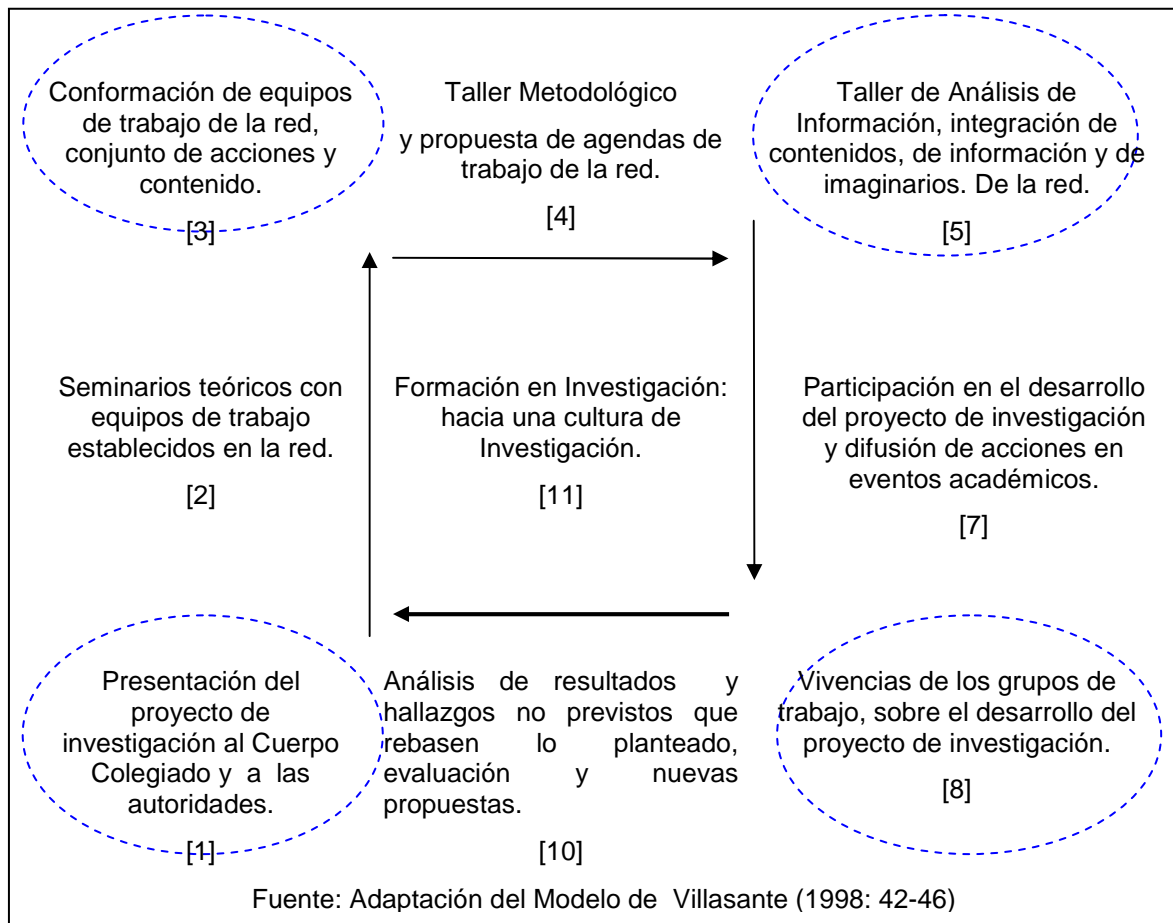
Conformación de equipos de trabajo de la red, conjunto de acciones y contenido.

[3]

Taller Metodológico

y propuesta de agendas de trabajo de la red.

[4]

Taller de Análisis de Información, integración de contenidos, de información y de imaginarios. De la red.

[5]

Seminarios teóricos con equipos de trabajo establecidos en la red.

[2]

Formación en Investigación: hacia una cultura de Investigación.

[11]

Participación en el desarrollo del proyecto de investigación y difusión de acciones en eventos académicos.

[7]

Presentación del proyecto de investigación al Cuerpo Colegiado y a las autoridades.

[1]

Análisis de resultados y hallazgos no previstos que rebasen lo planteado, evaluación y nuevas propuestas.

[10]

Vivencias de los grupos de trabajo, sobre el desarrollo del proyecto de investigación.

[8]

Fuente: Adaptación del Modelo de Villasante (1998: 42-46)